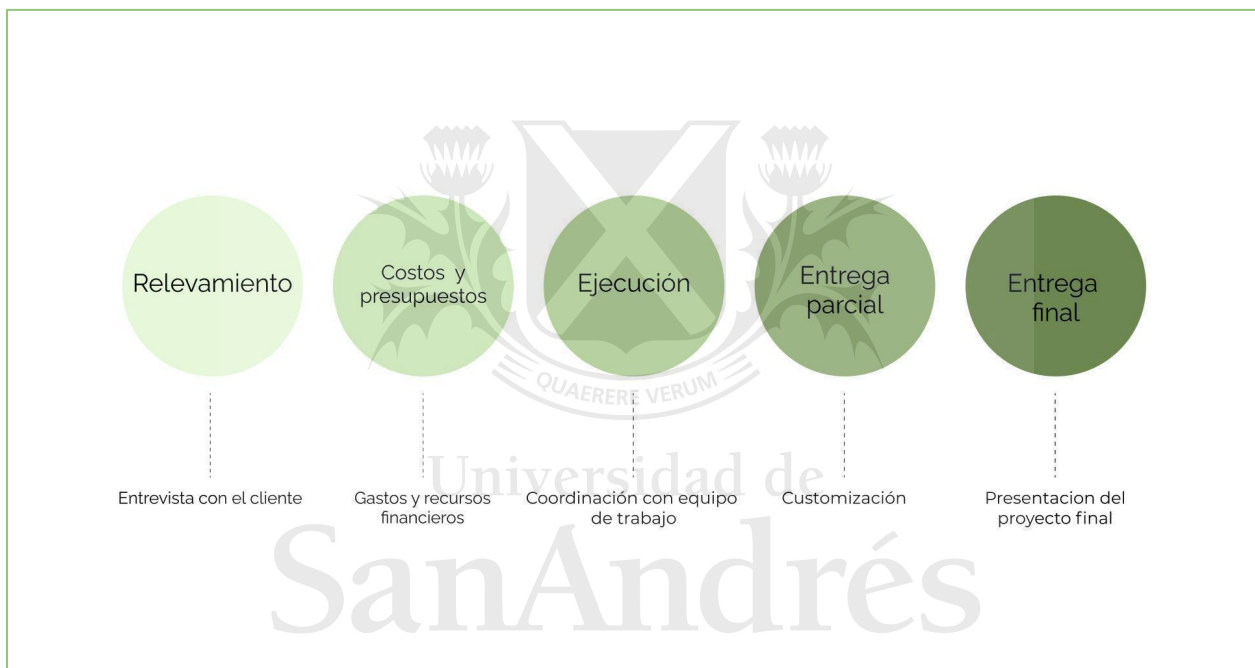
Relevamiento

Costos y presupuestos

Ejecución

Entrega parcial

Entrega final

QUAERERE VERUM

Entrevista con el cliente

Gastos y recursos financieros

Coordinación con equipo de trabajo

Customización

Presentacion del proyecto final

Universidad de SanAndrés